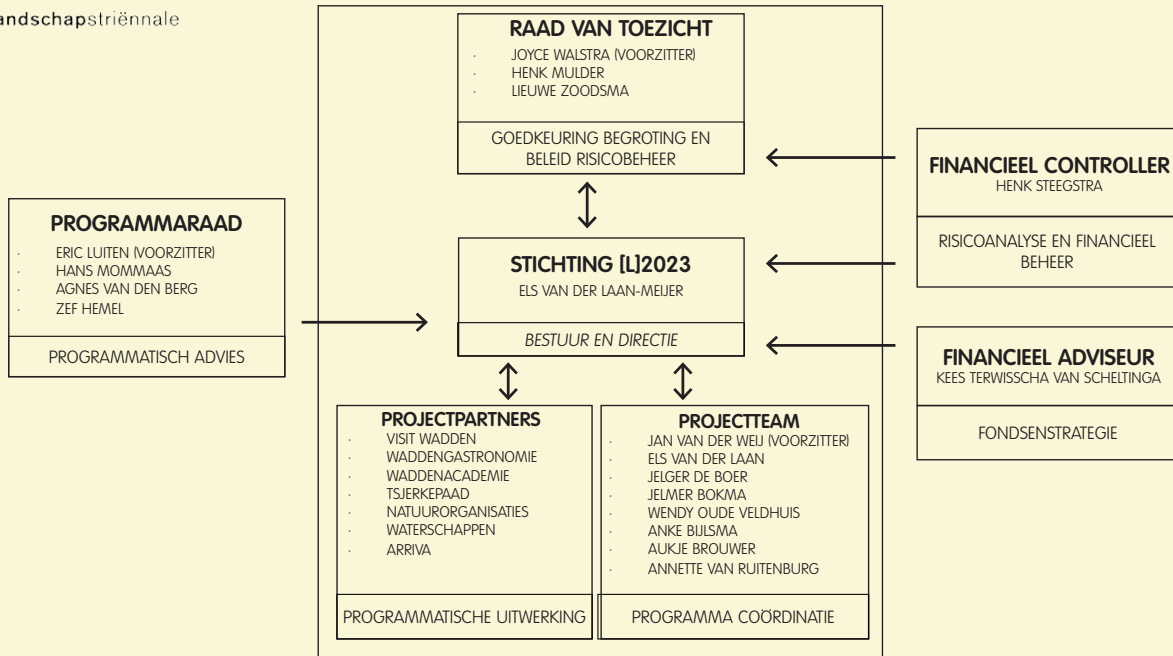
andschapstriënnale

RAAD VAN TOEZICHT
· JOYCE WALSTRA (VOORZITTER)
· HENK MULDER
· LIEUWE ZOODSMA

GOEDKEURING BEGROTING EN BELEID RISICOBEHEER

FINANCIEEL CONTROLLER
HENK STEEGSTRA

RISICOANALYSE EN FINANCIEEL BEHEER

PROGRAMMARAAD
· ERIC LUITEN (VOORZITTER)
· HANS MOMMAAS
· AGNES VAN DEN BERG
· ZEF HEMEL

PROGRAMMATISCH ADVIES

STICHTING [L]2023
ELS VAN DER LAAN-MEIJER

BESTUUR EN DIRECTIE

FINANCIEEL ADVISEUR
KEES TERWISSCHA VAN SCHELTINGA

FONDSENSTRATEGIE

PROJECTPARTNERS
· VISIT WADDEN
· WADDENGASTRONOMIE
· WADDENACADEMIE
· TSJERKEPAAD
· NATUURORGANISATIES
· WATERSCHAPPEN
· ARRIVA

PROGRAMMATISCHE UITWERKING

PROJECTTEAM
· JAN VAN DER WEIJ (VOORZITTER)
· ELS VAN DER LAAN
· JELGER DE BOER
· JELMER BOKMA
· WENDY OUDE VELDHUIS
· ANKE BIJLSMA
· AUKJE BROUWER
· ANNETTE VAN RUITENBURG

PROGRAMMA COÖRDINATIE